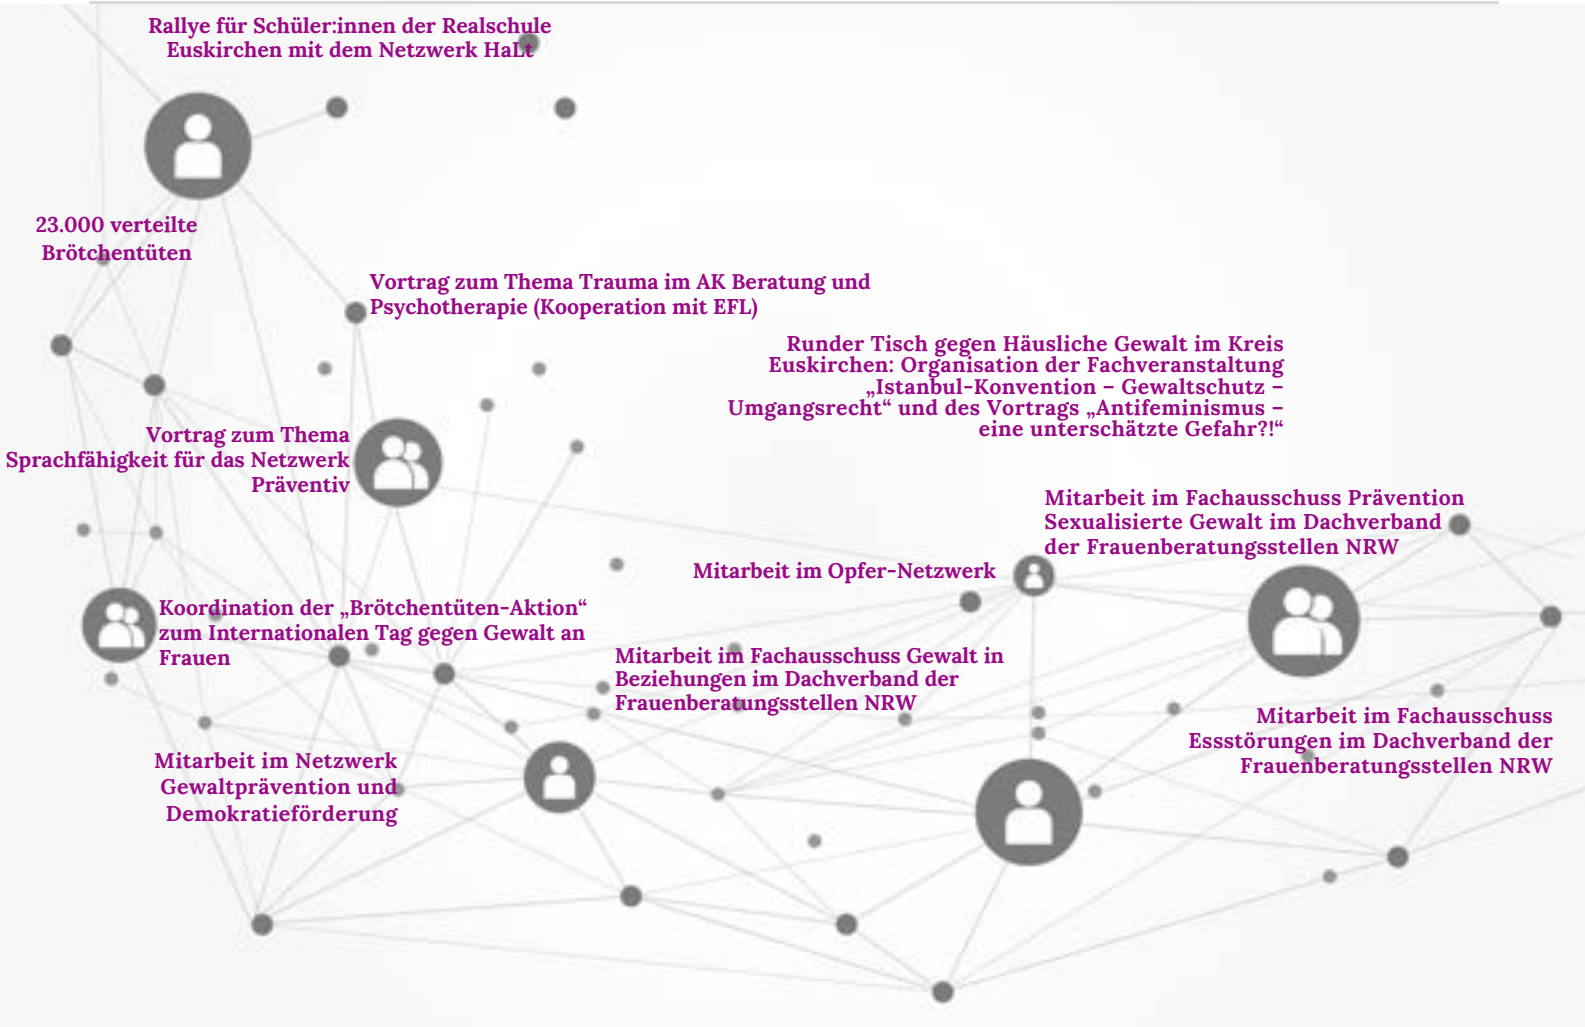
Rallye für Schüler:innen der Realschule Euskirchen mit dem Netzwerk HaLt

23.000 verteilte Brötchentüten

Vortrag zum Thema Trauma im AK Beratung und Psychotherapie (Kooperation mit EFL)

Runder Tisch gegen Häusliche Gewalt im Kreis Euskirchen: Organisation der Fachveranstaltung „Istanbul-Konvention – Gewaltschutz – Umgangsrecht“ und des Vortrags „Antifeminismus – eine unterschätzte Gefahr?!“

Vortrag zum Thema Sprachfähigkeit für das Netzwerk Präventiv

Mitarbeit im Fachausschuss Prävention Sexualisierte Gewalt im Dachverband der Frauenberatungsstellen NRW

Mitarbeit im Opfer-Netzwerk

Koordination der „Brötchentüten-Aktion“ zum Internationalen Tag gegen Gewalt an Frauen

Mitarbeit im Fachausschuss Gewalt in Beziehungen im Dachverband der Frauenberatungsstellen NRW

Mitarbeit im Fachausschuss Essstörungen im Dachverband der Frauenberatungsstellen NRW

Mitarbeit im Netzwerk Gewaltprävention und Demokratieförderung